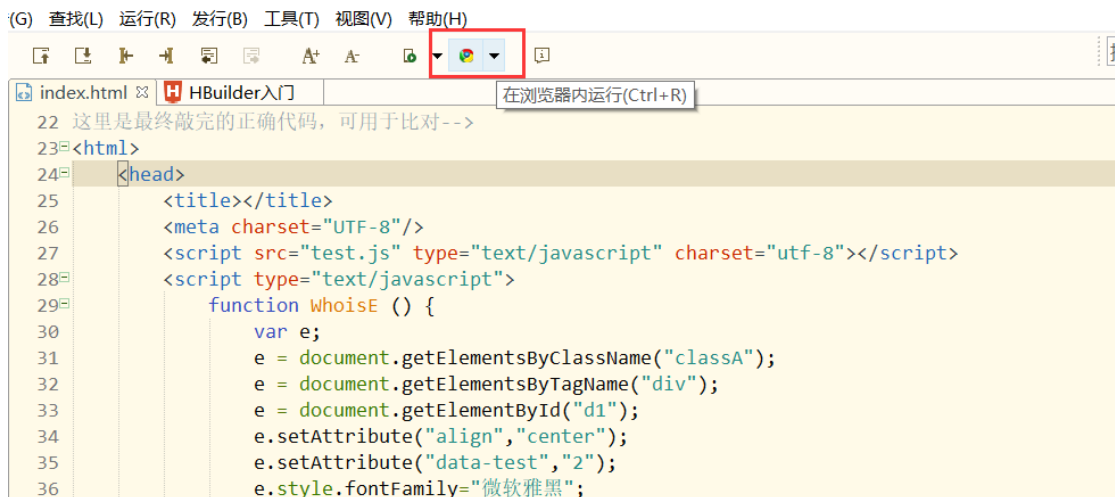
(G) 查找(L) 运行(R) 发行(B) 工具(T) 视图(V) 帮助(H)

index.html HBuilder入门

在浏览器内运行(Ctrl+R)

22 这里是最终敲完的正确代码，可用于比对-->
23 <html>
24 <head>
25 <title></title>
26 <meta charset="UTF-8"/>
27 <script src="test.js" type="text/javascript" charset="utf-8"></script>
28 <script type="text/javascript">
29 function WhoisE () {
30 var e;
31 e = document.getElementsByClassName("classA");
32 e = document.getElementsByTagName("div");
33 e = document.getElementById("d1");
34 e.setAttribute("align","center");
35 e.setAttribute("data-test","2");
36 e.style.fontFamily="微软雅黑";